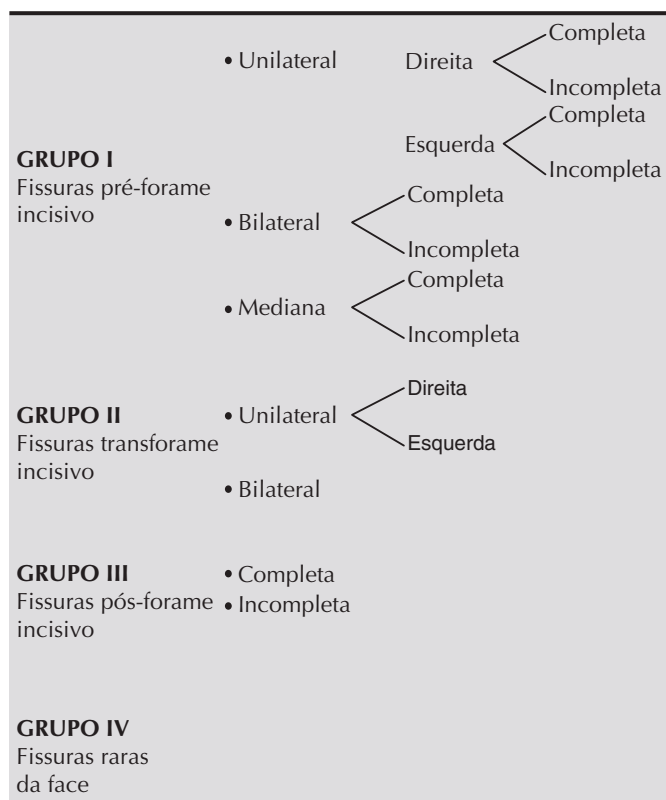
**GRUPO I**
Fissuras pré-forame incisivo

• Unilateral
Direita
Completa
Incompleta
Esquerda
Completa
Incompleta

• Bilateral
Completa
Incompleta

• Mediana
Completa
Incompleta

**GRUPO II**
Fissuras transforame incisivo

• Unilateral
Direita
Esquerda

• Bilateral

**GRUPO III**
Fissuras pós-forame incisivo

• Completa
• Incompleta

**GRUPO IV**
Fissuras raras da face